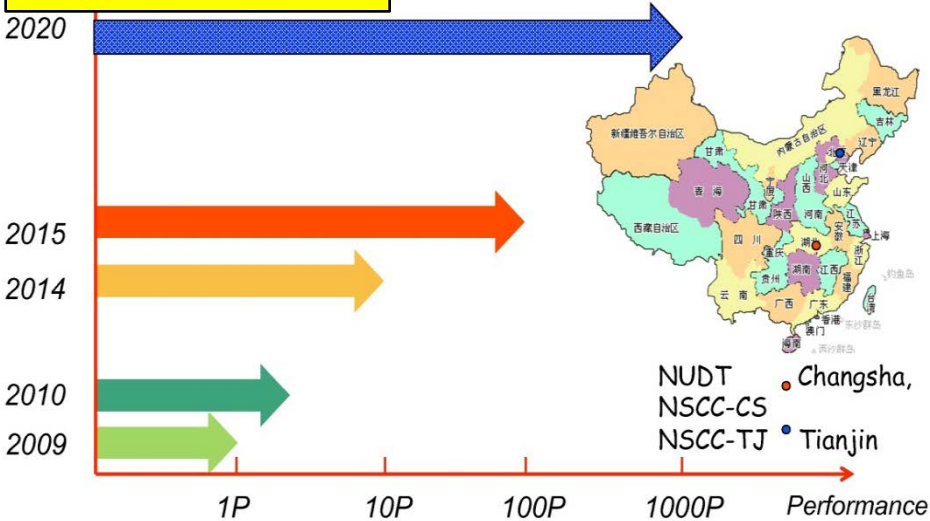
2020

2015

2014

2010

2009

新疆维吾尔自治区
西藏自治区
青 海
甘肃
内蒙古自治区
黑龙江
吉林
辽宁
北京
天津
河北
山西
山东
宁夏
陕西
河南
江苏
安徽
上海
四 川
重庆
湖北
浙江
湖南
江西
贵州
福建
云 南
广西
广东
台湾
香港
澳门
海南
钓鱼岛
东沙群岛
西沙群岛

NUDT
NSCC-CS
NSCC-TJ

Changsha,
Tianjin

1P
10P
100P
1000P
Performance